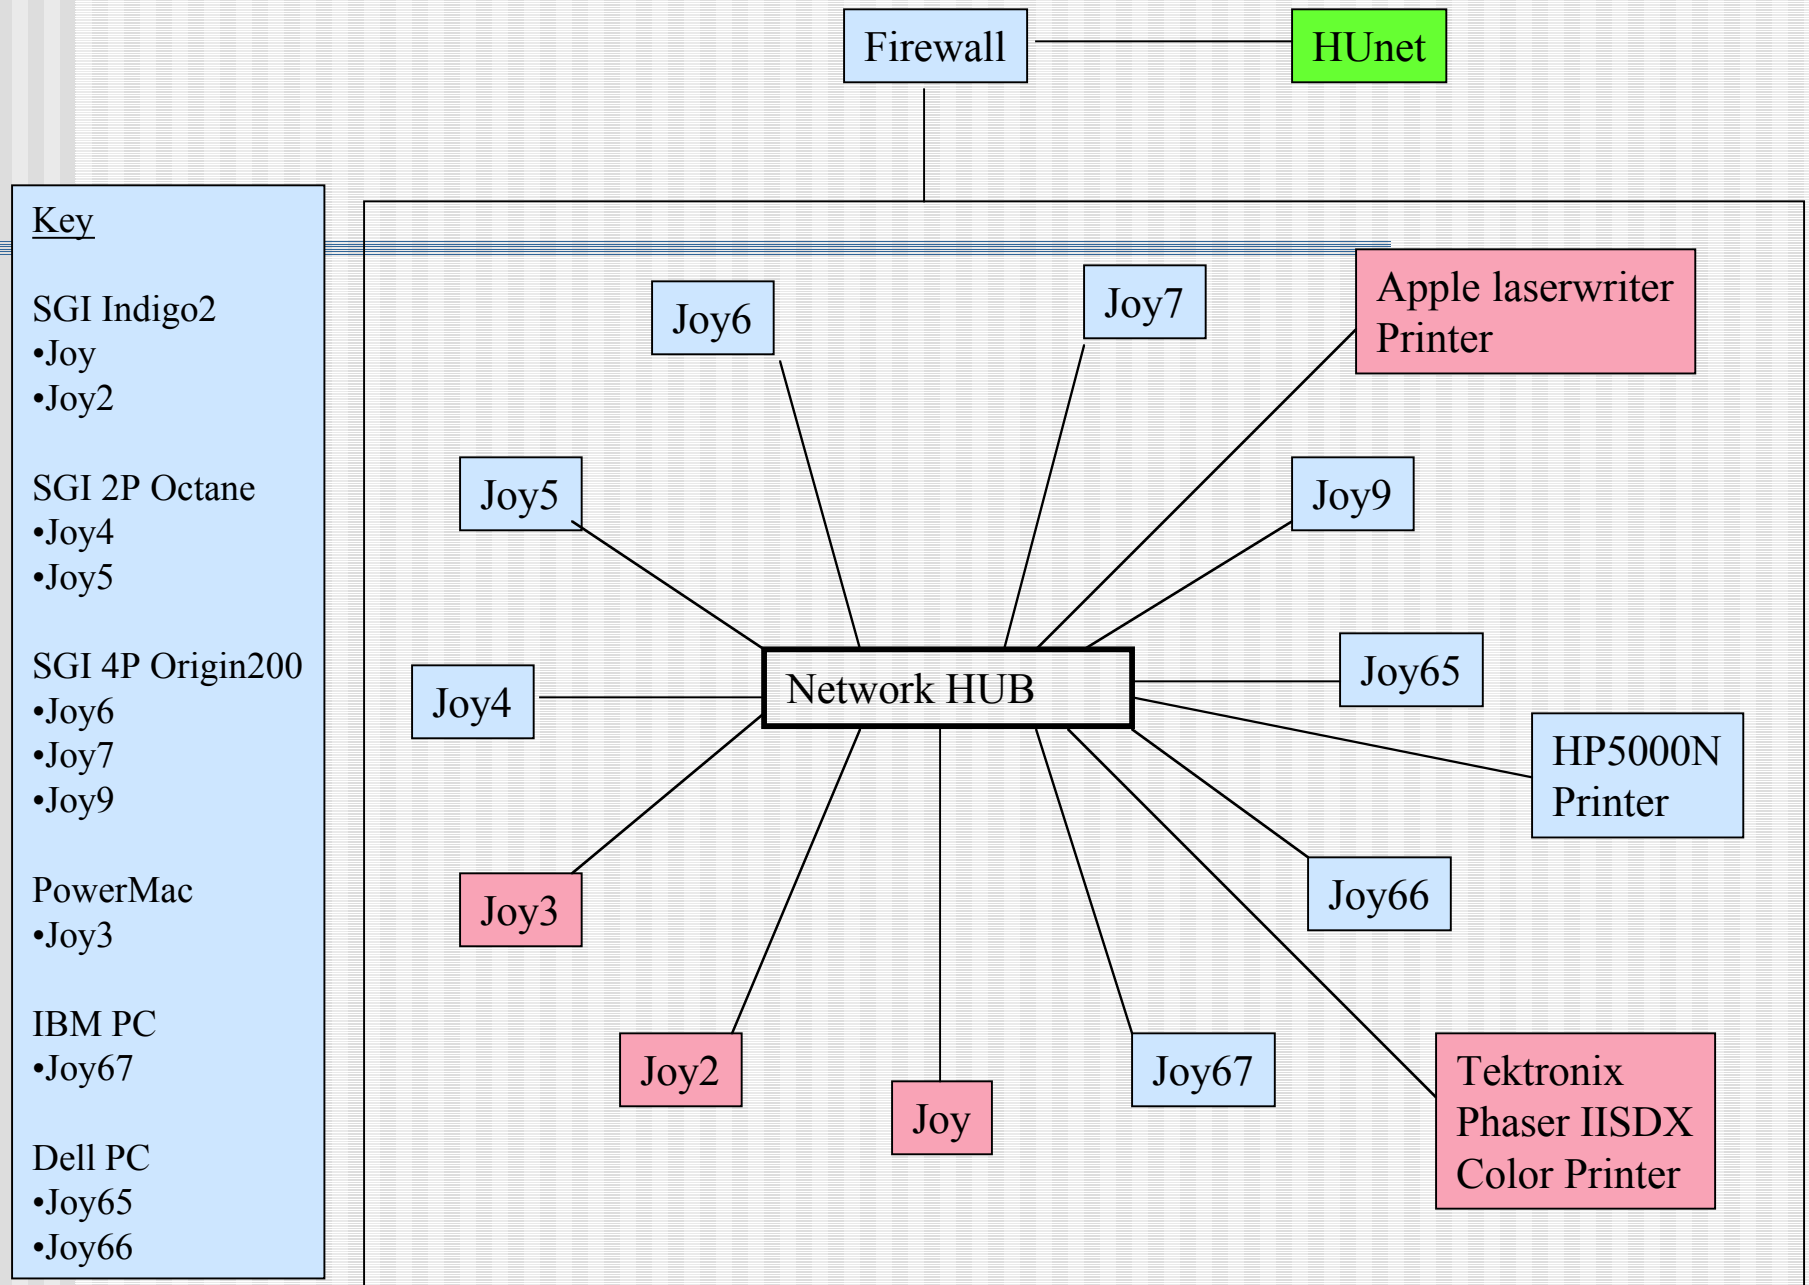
Firewall

HUnet

Key

SGI Indigo2
•Joy
•Joy2

SGI 2P Octane
•Joy4
•Joy5

SGI 4P Origin200
•Joy6
•Joy7
•Joy9

PowerMac
•Joy3

IBM PC
•Joy67

Dell PC
•Joy65
•Joy66

Joy6

Joy7

Apple laserwriter Printer

Joy5

Joy9

Joy4

Network HUB

Joy65

HP5000N Printer

Joy3

Joy66

Joy2

Joy

Joy67

Tektronix Phaser IISDX Color Printer